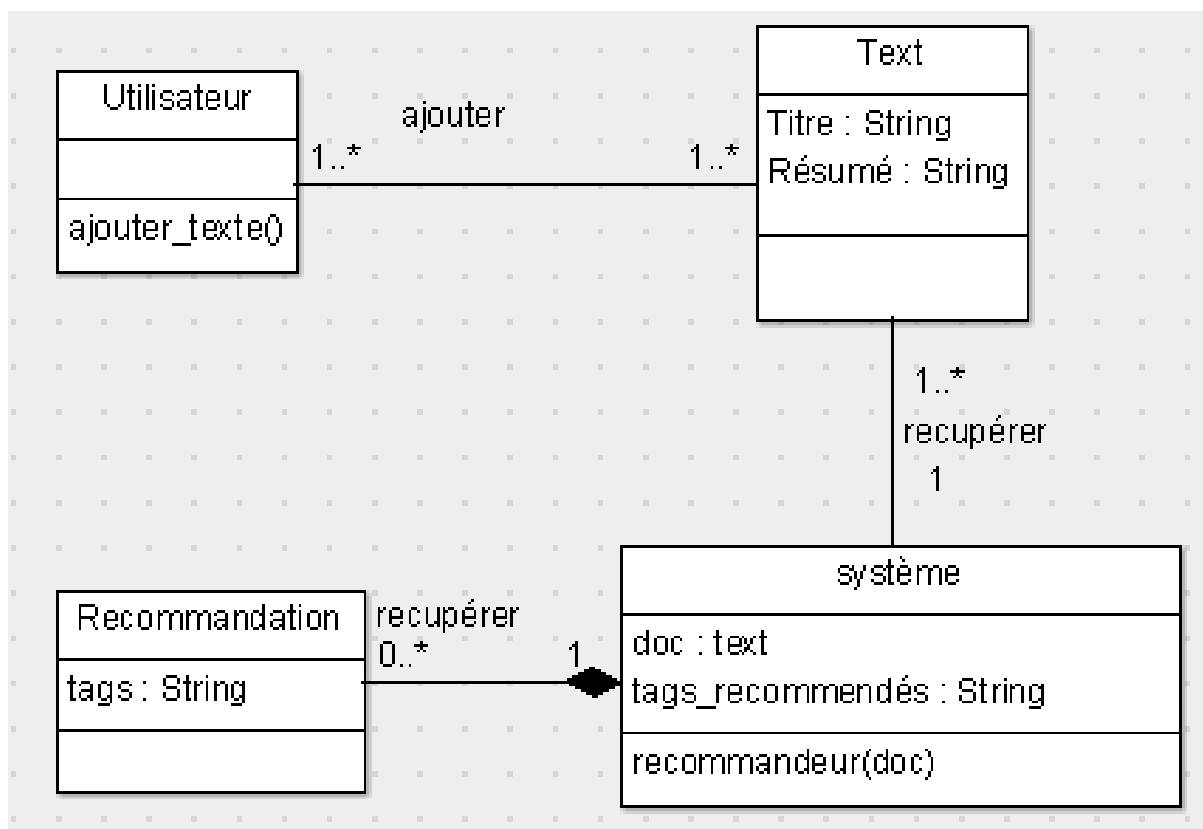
Utilisateur

ajouter_texte()

ajouter

1..*

1..*

Text

Titre : String
Résumé : String

1..*
recupérer
1

Recommandation

tags : String

recupérer
0..*

1

système

doc : text
tags_recommendés : String

recommandeur(doc)